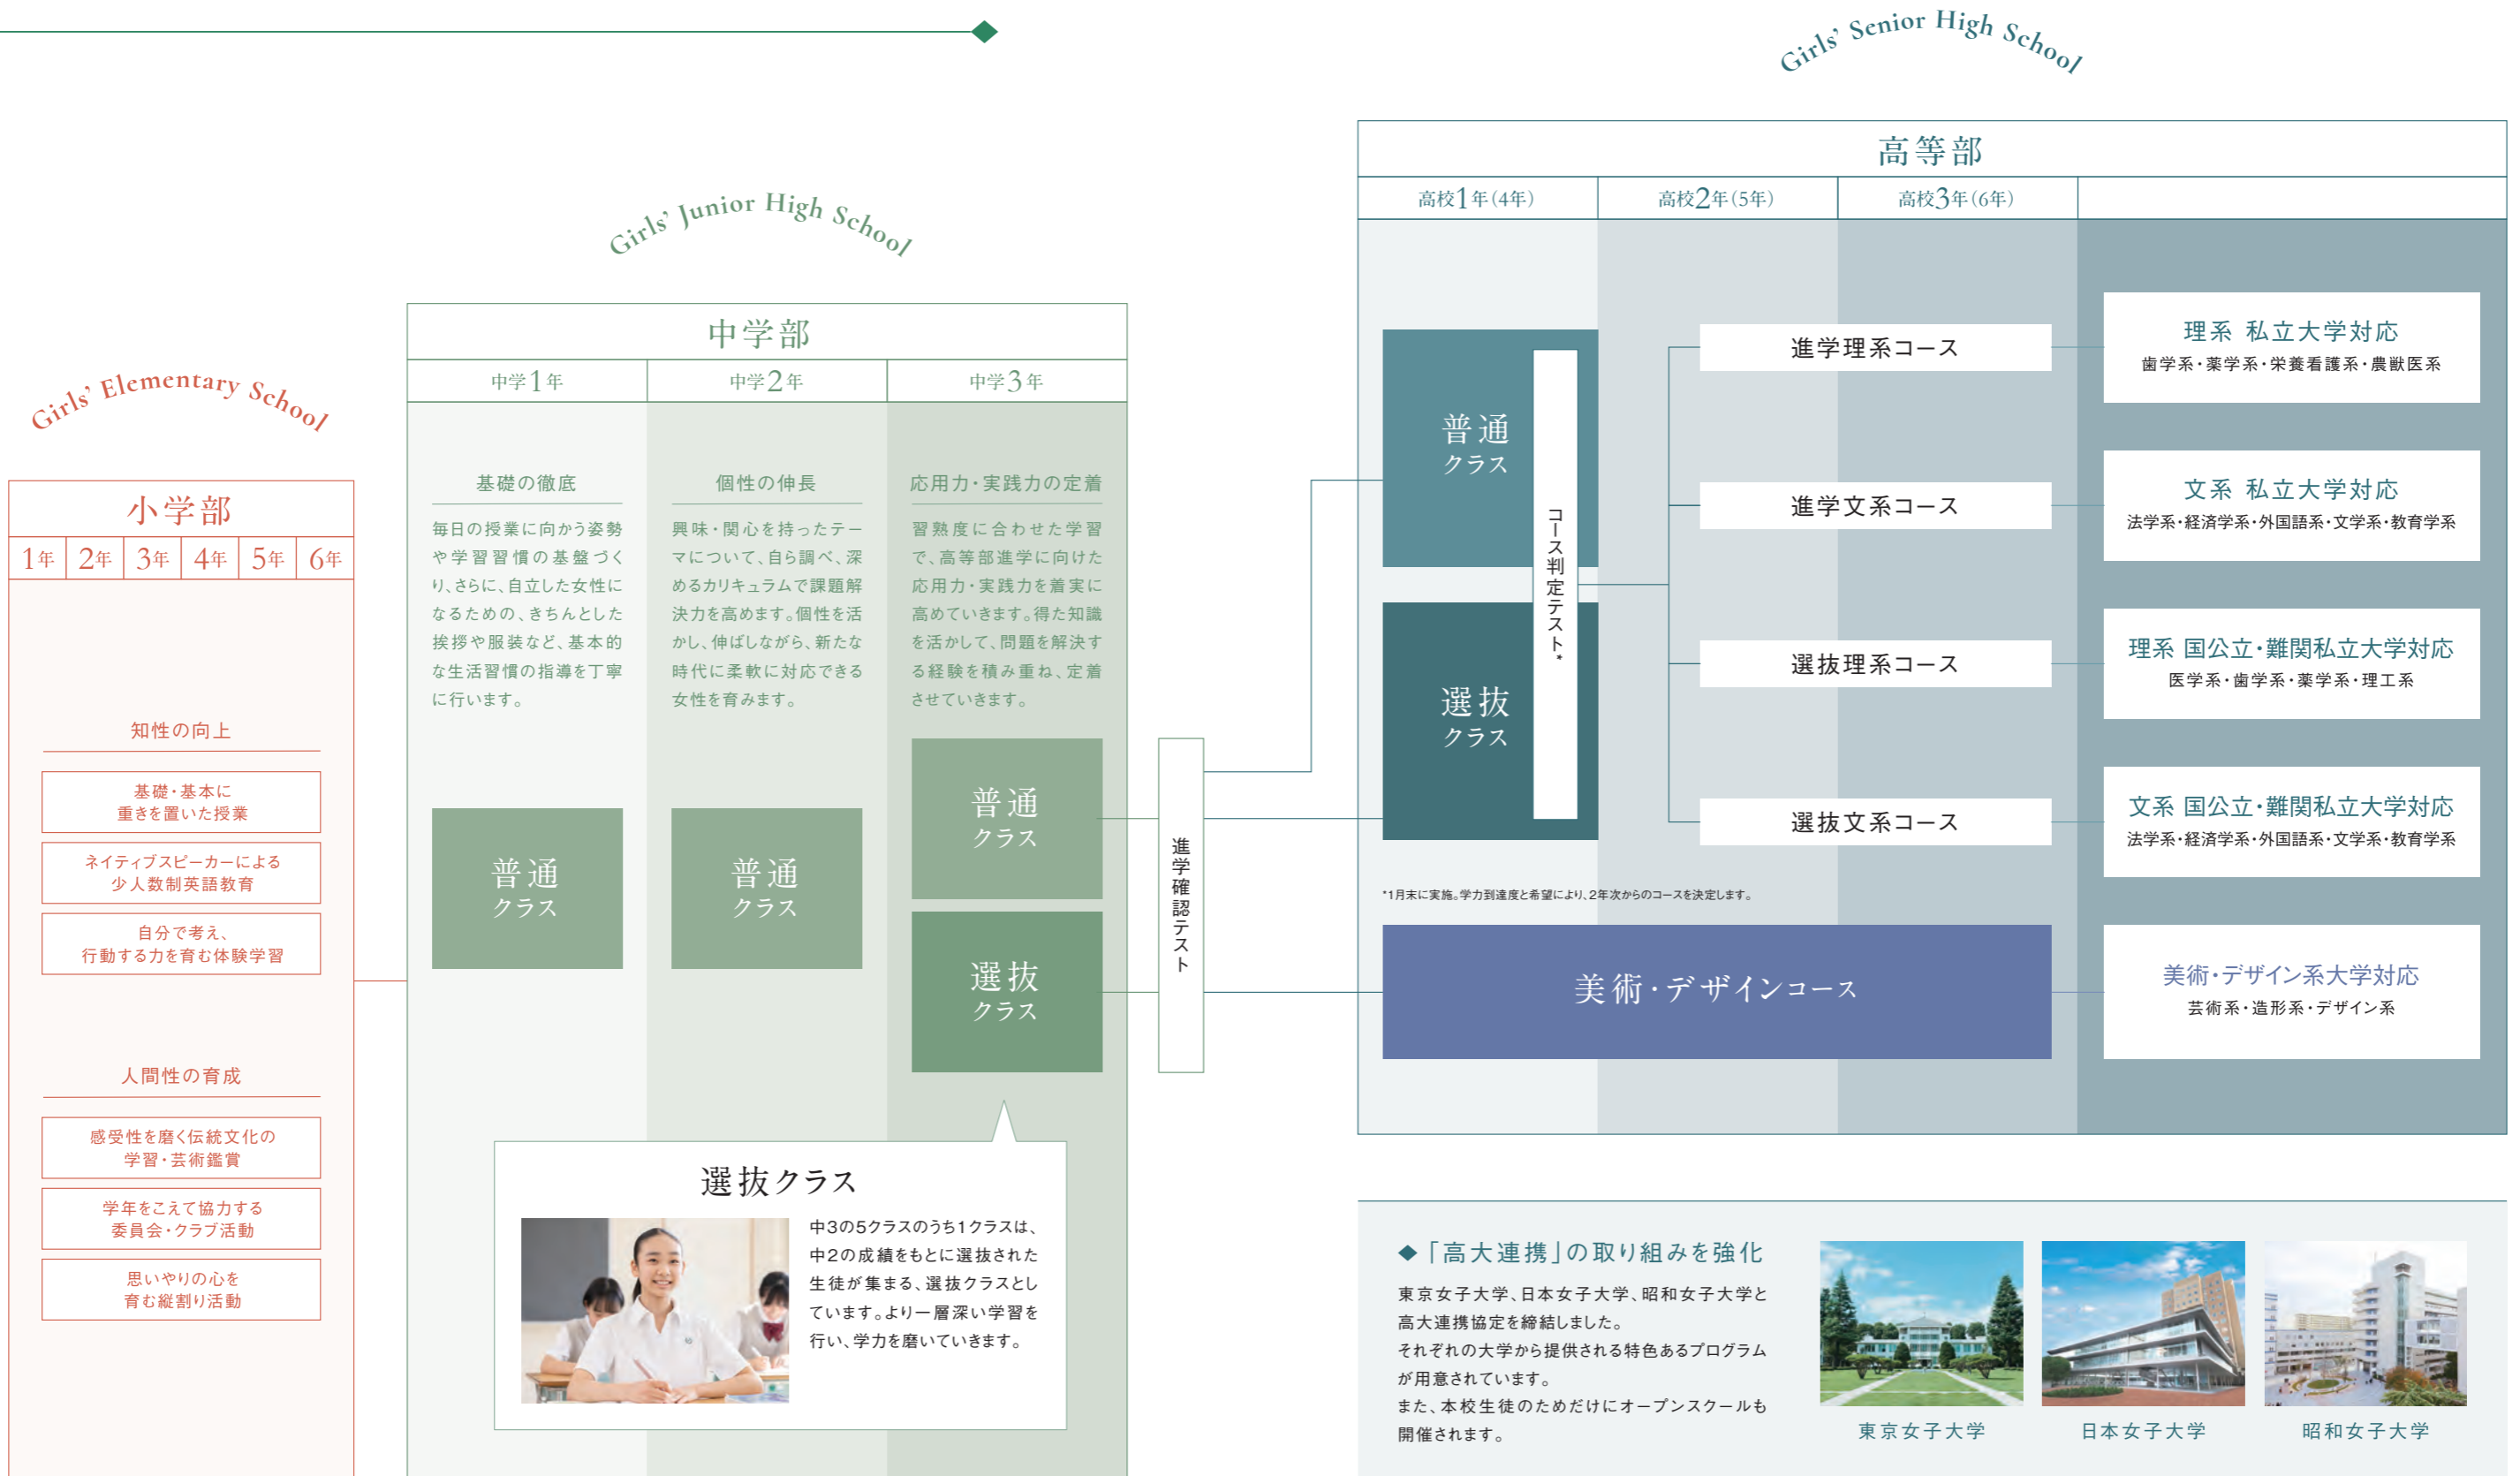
Girls' Senior High School

Girls' Junior High School

Girls' Elementary School

小学部

| 1年 | 2年 | 3年 | 4年 | 5年 | 6年 |
|---|---|---|---|---|---|

知性の向上

基礎・基本に重きを置いた授業

ネイティブスピーカーによる少人数制英語教育

自分で考え、行動する力を育む体験学習

人間性の育成

感受性を磨く伝統文化の学習・芸術鑑賞

学年をこえて協力する委員会・クラブ活動

思いやりの心を育む縦割り活動

中学部

| 中学1年 | 中学2年 | 中学3年 |
|---|---|---|

基礎の徹底

毎日の授業に向かう姿勢や学習習慣の基盤づくり、さらに、自立した女性になるための、きちんとした挨拶や服装など、基本的な生活習慣の指導を丁寧に行います。

個性の伸長

興味・関心を持ったテーマについて、自ら調べ、深めるカリキュラムで課題解決力を高めます。個性を活かし、伸ばしながら、新たな時代に柔軟に対応できる女性を育みます。

応用力・実践力の定着

習熟度に合わせた学習で、高等部進学に向けた応用力・実践力を着実に高めていきます。得た知識を活かして、問題を解決する経験を積み重ね、定着させていきます。

普通クラス

普通クラス

普通クラス

選抜クラス

進学確認テスト

選抜クラス

中3の5クラスのうち1クラスは、中2の成績をもとに選抜された生徒が集まる、選抜クラスとしています。より一層深い学習を行い、学力を磨いていきます。

高等部

| 高校1年(4年) | 高校2年(5年) | 高校3年(6年) |
|---|---|---|

普通クラス

選抜クラス

コース判定テスト*

進学理系コース

進学文系コース

選抜理系コース

選抜文系コース

理系 私立大学対応
歯学系・薬学系・栄養看護系・農獣医系

文系 私立大学対応
法学系・経済学系・外国語系・文学系・教育学系

理系 国公立・難関私立大学対応
医学系・歯学系・薬学系・理工系

文系 国公立・難関私立大学対応
法学系・経済学系・外国語系・文学系・教育学系

*1月末に実施。学力到達度と希望により、2年次からのコースを決定します。

美術・デザインコース

美術・デザイン系大学対応
芸術系・造形系・デザイン系

◆「高大連携」の取り組みを強化

東京女子大学、日本女子大学、昭和女子大学と高大連携協定を締結しました。
それぞれの大学から提供される特色あるプログラムが用意されています。
また、本校生徒のためだけにオープンスクールも開催されます。

東京女子大学

日本女子大学

昭和女子大学